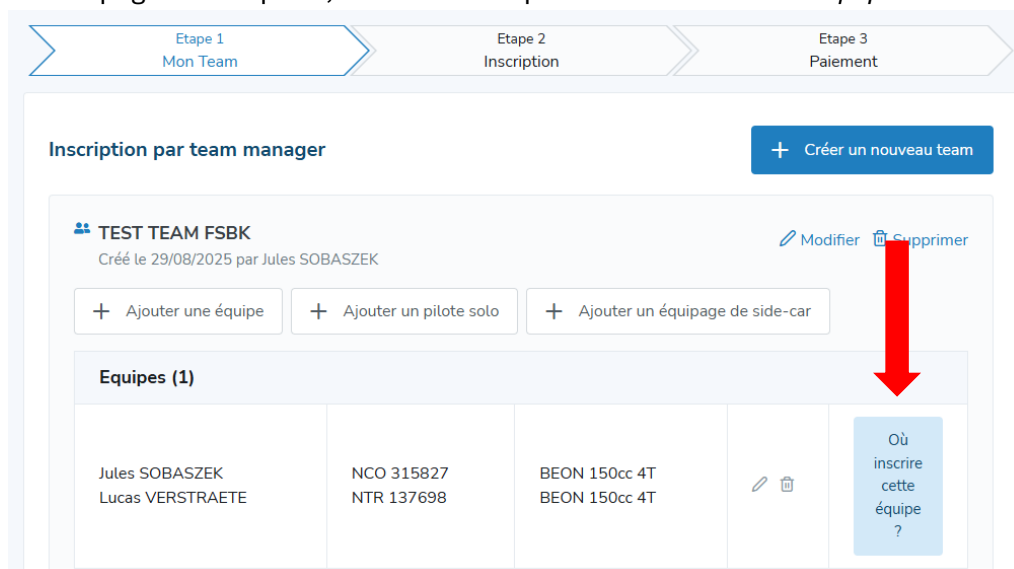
Etape 1
Mon Team

Etape 2
Inscription

Etape 3
Paiement

Inscription par team manager

+ Créer un nouveau team

TEST TEAM FSBK
Créé le 29/08/2025 par Jules SOBASZEK

Modifier Supprimer

+ Ajouter une équipe
+ Ajouter un pilote solo
+ Ajouter un équipage de side-car

Equipes (1)

| Jules SOBASZEK Lucas VERSTRAETE | NCO 315827 NTR 137698 | BEON 150cc 4T BEON 150cc 4T | | Où inscrire cette équipe ? |
|---|---|---|---|---|